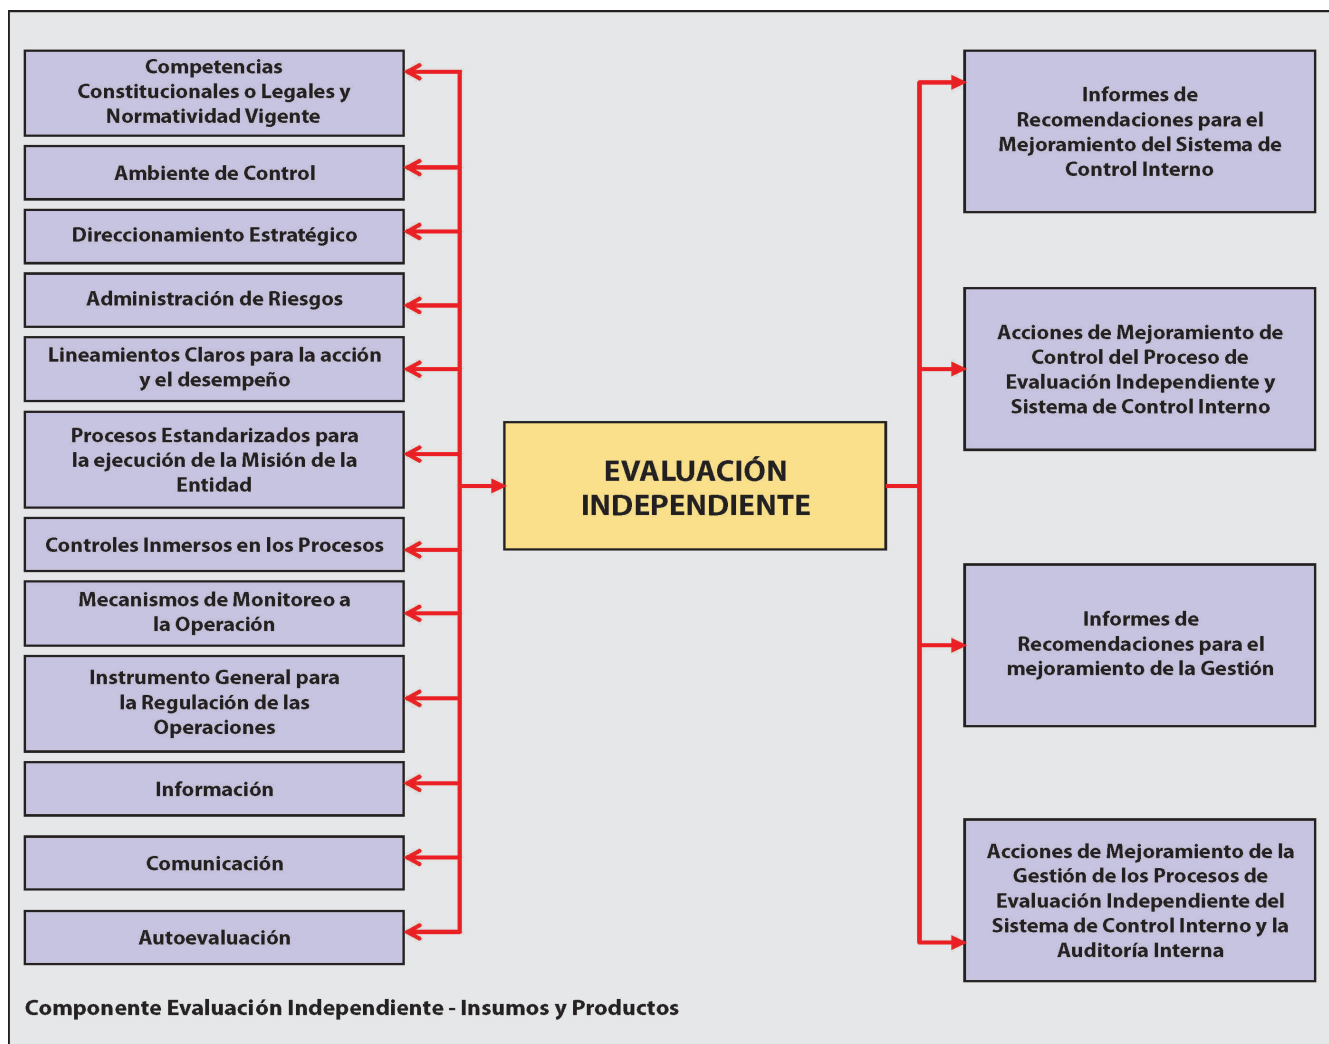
Competencias Constitucionales o Legales y Normatividad Vigente

Ambiente de Control

Direccionamiento Estratégico

Administración de Riesgos

Lineamientos Claros para la acción y el desempeño

Procesos Estandarizados para la ejecución de la Misión de la Entidad

Controles Inmersos en los Procesos

Mecanismos de Monitoreo a la Operación

Instrumento General para la Regulación de las Operaciones

Información

Comunicación

Autoevaluación

EVALUACIÓN INDEPENDIENTE

Informes de Recomendaciones para el Mejoramiento del Sistema de Control Interno

Acciones de Mejoramiento de Control del Proceso de Evaluación Independiente y Sistema de Control Interno

Informes de Recomendaciones para el mejoramiento de la Gestión

Acciones de Mejoramiento de la Gestión de los Procesos de Evaluación Independiente del Sistema de Control Interno y la Auditoría Interna

Componente Evaluación Independiente - Insumos y Productos